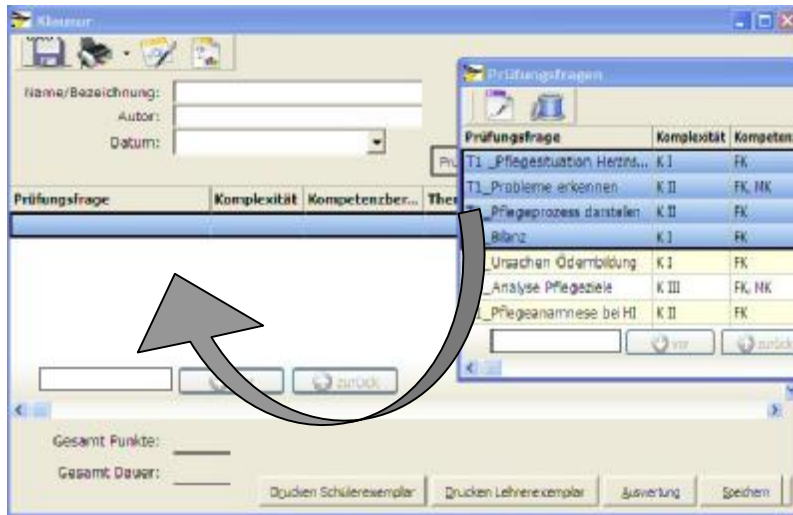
Klausur

Name/Bezeichnung:
Autor:
Datum:

Prüfungsfrage | Komplexität | Kompetenzber... | Ther

zurück

Gesamt Punkte:
Gesamt Dauer:

Drucken Schülerexemplar | Drucken Lehrerexemplar | Auswertung | Speichern

Prüfungsfragen

| Prüfungsfrage | Komplexität | Kompeten |
|---|---|---|
| T1 _Pflegesituation Herzins... | K I | FK |
| T1_Probleme erkennen | K II | FK, MK |
| _Pflegeprozess darstellen | K II | FK |
| _Bilanz | K I | FK |
| _Ursachen Ödembildung | K I | FK |
| _Analyse Pflegeziele | K III | FK, MK |
| _Pflegeanamnese bei HI | K II | FK |

vor
zurück